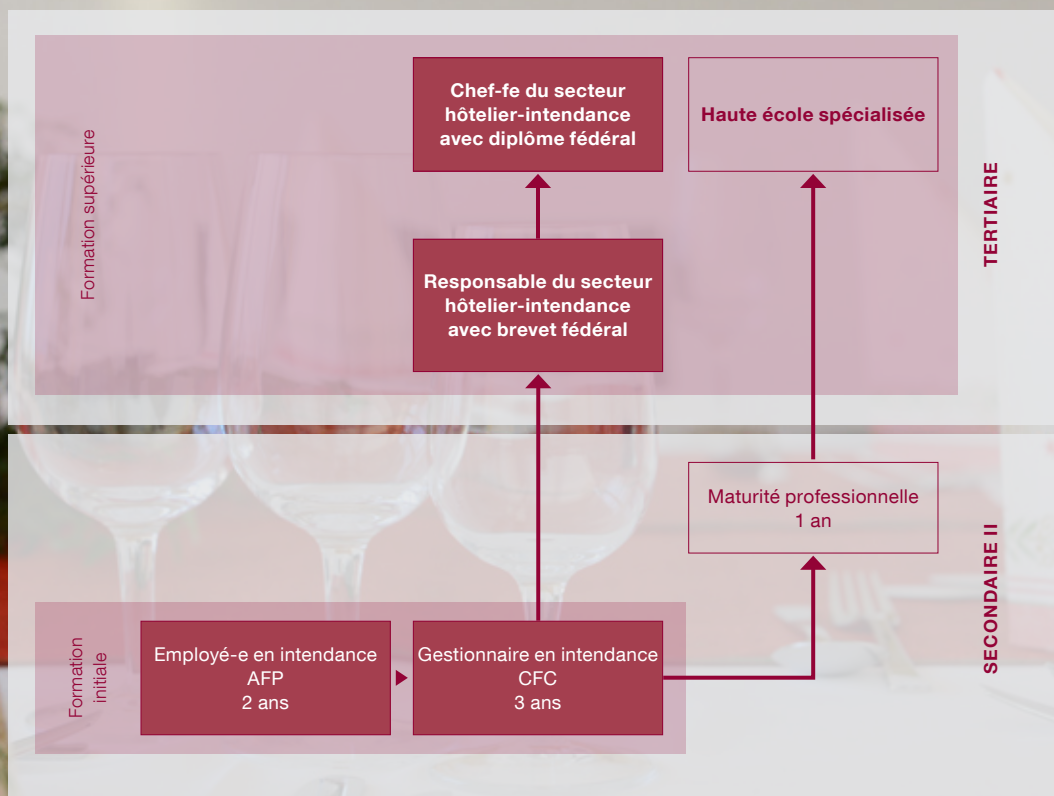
Formation supérieure

Chef-fe du secteur hôtelier-intendance avec diplôme fédéral

Haute école spécialisée

TERTIAIRE

Responsable du secteur hôtelier-intendance avec brevet fédéral

Maturité professionnelle
1 an

SECONDAIRE II

Formation initiale

Employé-e en intendance
AFP
2 ans

Gestionnaire en intendance
CFC
3 ans